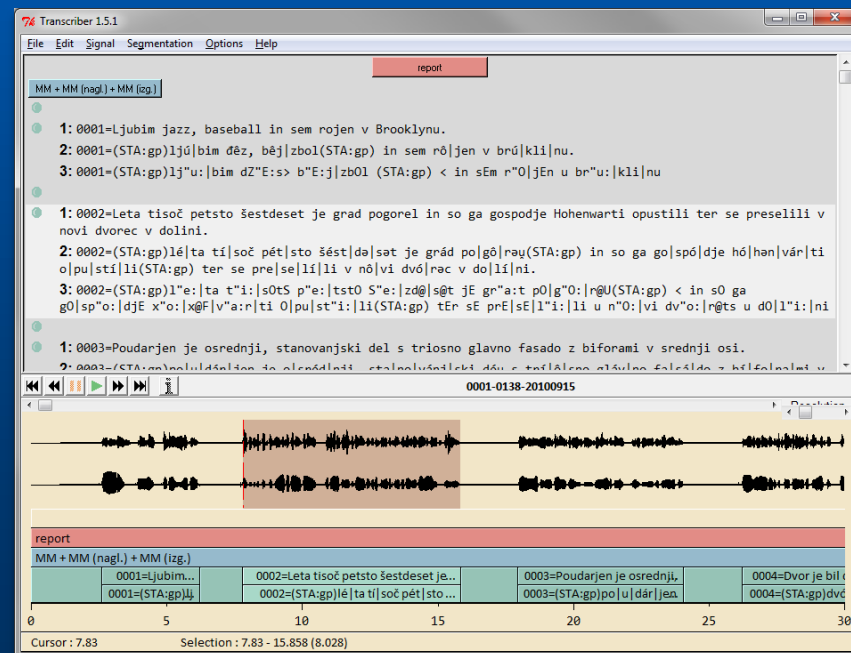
Transcriber 1.5.1

File Edit Signal Segmentation Options Help

report

MM + MM (nagl.) + MM (izg.)

1: 0001=Ljubim jazz, baseball in sem rojen v Brooklynu.

2: 0001=(STA:gp)ljú|bim đêz, bêj|zbol(STA:gp) in sem rô|jen v brú|kli|nu.

3: 0001=(STA:gp)lj"u:|bim dZ"E:s> b"E:j|zbOl (STA:gp) < in sEm r"O|jEn u br"u:|kli|nu

1: 0002=Leta tisoč petsto šestdeset je grad pogorel in so ga gospodje Hohenwarti opustili ter se preselili v novi dvorec v dolini.

2: 0002=(STA:gp)lé|ta tí|soč pét|sto šést|dǝ|sǝt je grád po|gô|rǝụ(STA:gp) in so ga go|spó|dje hó|hǝn|vár|ti o|pu|stí|li(STA:gp) ter se pre|se|lí|li v nô|vi dvó|rǝc v do|lí|ni.

3: 0002=(STA:gp)l"e:|ta t"i:|sOtS p"e:|tstO S"e:|zd@|s@t jE gr"a:t pO|g"O:|r@U(STA:gp) < in sO ga gO|sp"o:|djE x"o:|x@F|v"a:r|ti O|pu|st"i:|li(STA:gp) tEr sE prE|sE|l"i:|li u n"O:|vi dv"o:|r@ts u dO|l"i:|ni

1: 0003=Poudarjen je osrednji, stanovanjski del s triosno glavno fasado z biforami v srednji osi.

0001-0138-20100915

report

MM + MM (nagl.) + MM (izg.)

0001=Ljubim...
0001=(STA:gp)lj...
0002=Leta tisoč petsto šestdeset je...
0002=(STA:gp)lé|ta tí|soč pét|sto...
0003=Poudarjen je osrednj...
0003=(STA:gp)po|u|dár|jen...
0004=Dvor je bil d...
0004=(STA:gp)dvó...

0 5 10 15 20 25 30

Cursor : 7.83 Selection : 7.83 - 15.858 (8.028)